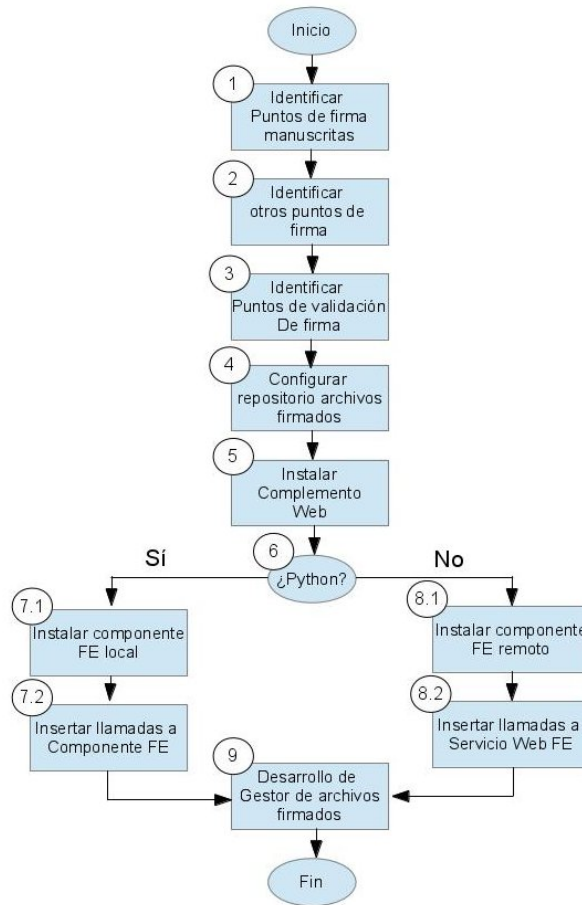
Inicio

1
Identificar Puntos de firma manuscritas

2
Identificar otros puntos de firma

3
Identificar Puntos de validación De firma

4
Configurar repositorio archivos firmados

5
Instalar Complemento Web

6
¿Python?

Sí

No

7.1
Instalar componente FE local

7.2
Insertar llamadas a Componente FE

8.1
Instalar componente FE remoto

8.2
Insertar llamadas a Servicio Web FE

9
Desarrollo de Gestor de archivos firmados

Fin